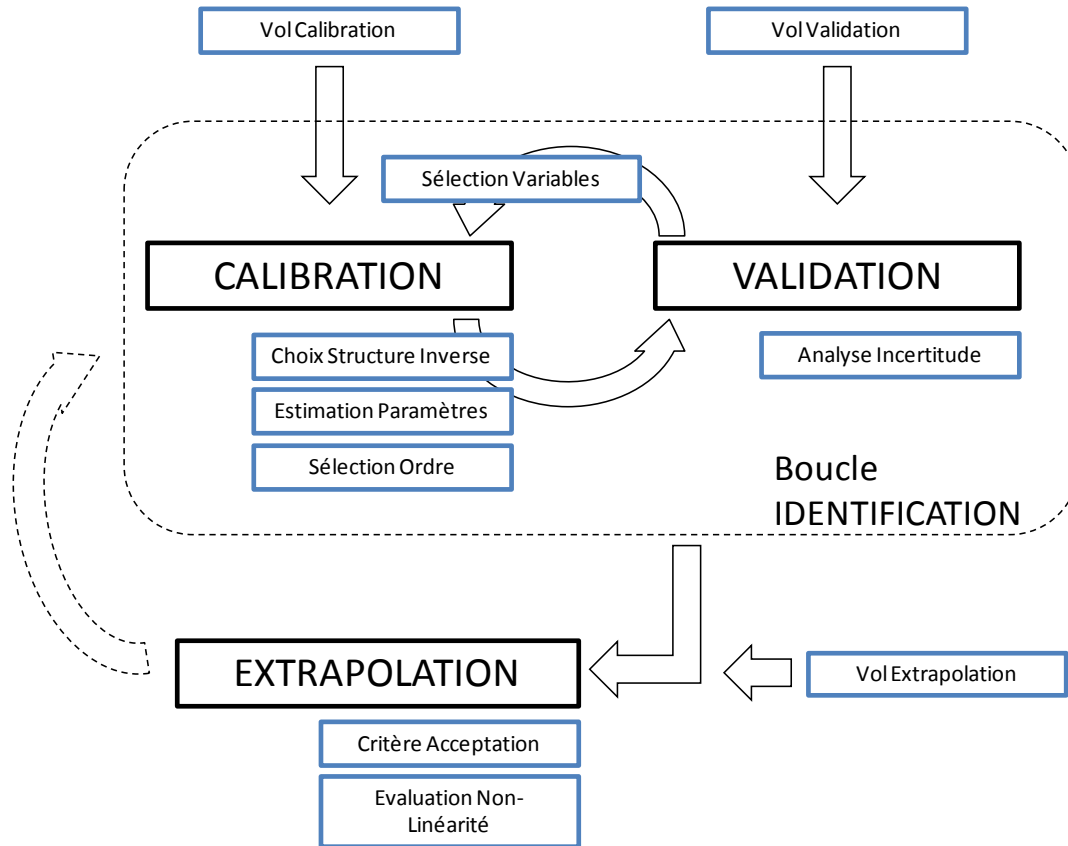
Vol Calibration

Vol Validation

Sélection Variables

CALIBRATION

VALIDATION

Choix Structure Inverse

Analyse Incertitude

Estimation Paramètres

Sélection Ordre

Boucle IDENTIFICATION

EXTRAPOLATION

Vol Extrapolation

Critère Acceptation

Evaluation Non-Linéarité